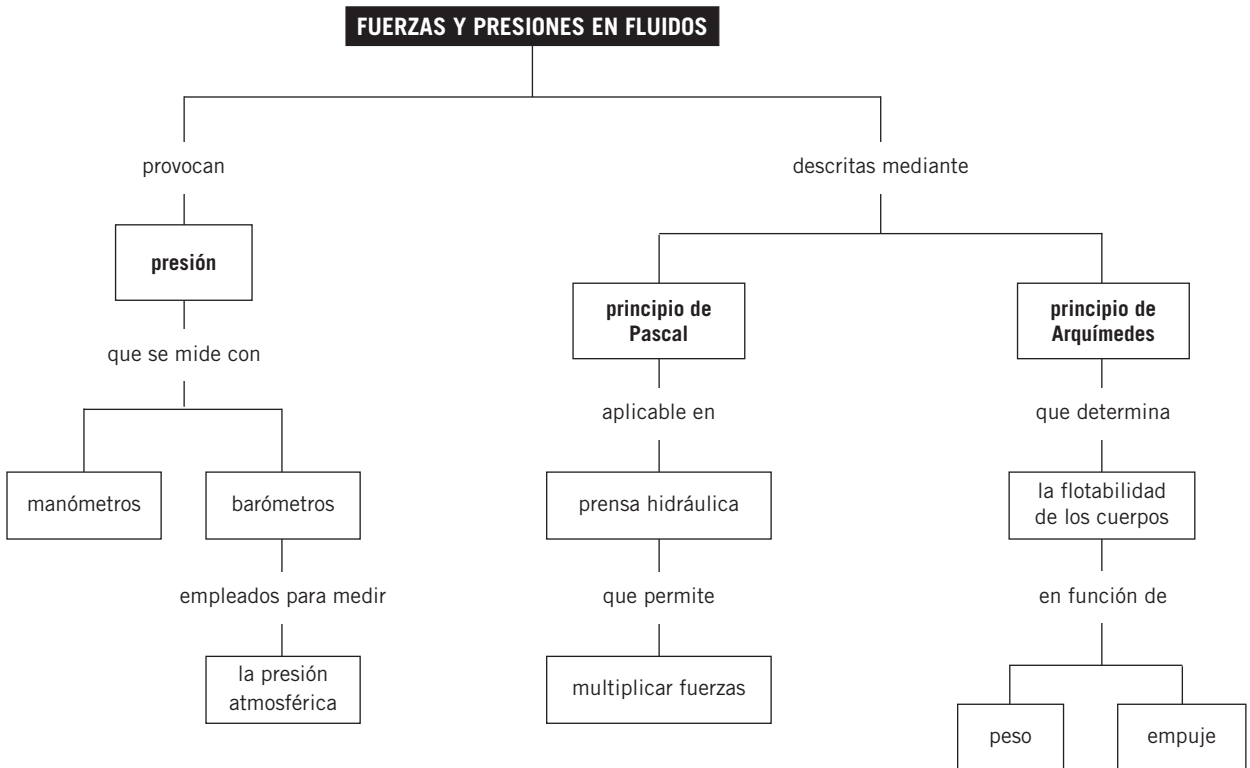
FUERZAS Y PRESIONES EN FLUIDOS

provocan

presión

que se mide con

manómetros

barómetros

empleados para medir

la presión atmosférica

descritas mediante

principio de Pascal

aplicable en

prensa hidráulica

que permite

multiplicar fuerzas

principio de Arquímedes

que determina

la flotabilidad de los cuerpos

en función de

peso

empuje